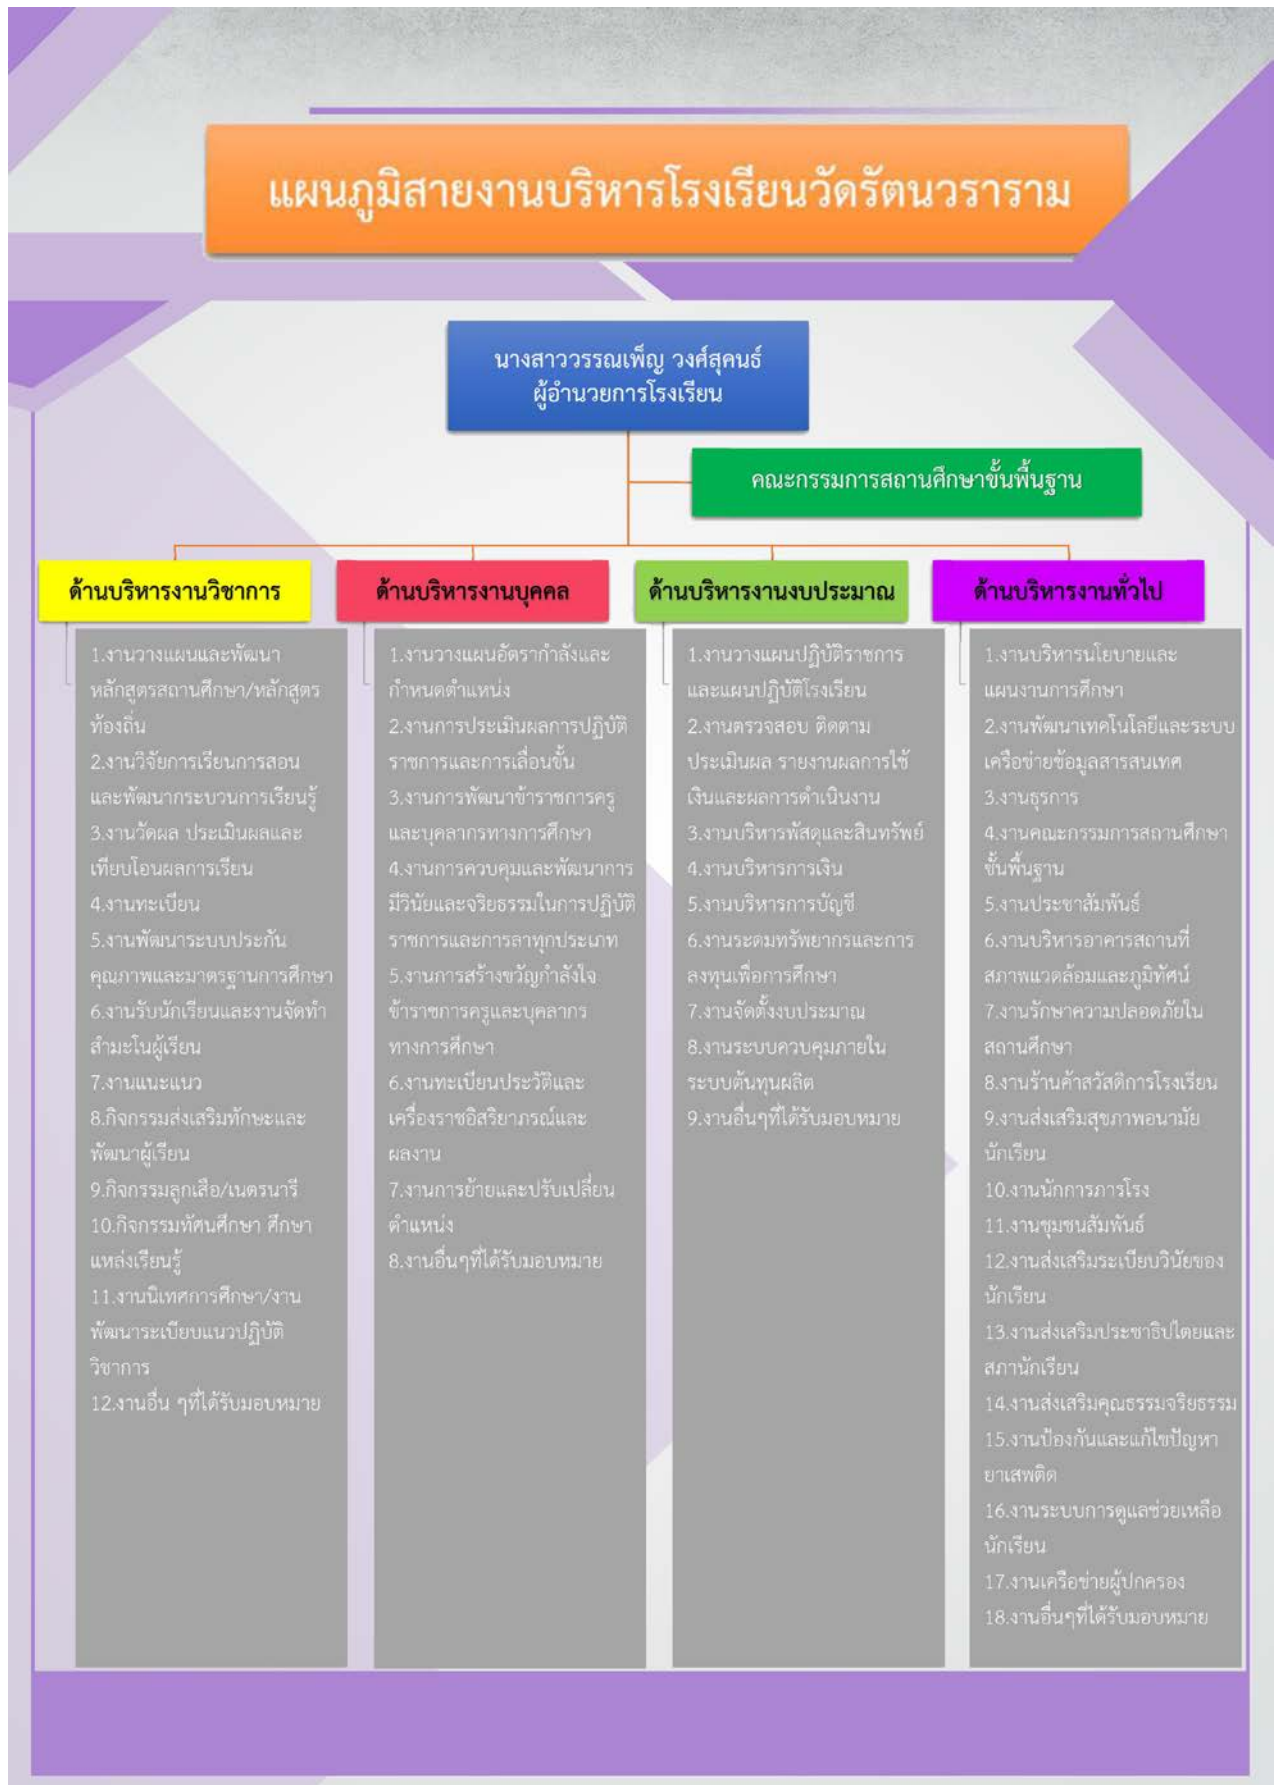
แผนภูมิสายงานบริหารโรงเรียนวัดรัตนวราราม

นางสาววรรณเพ็ญ วงศ์สุคนธ์
ผู้อำนวยการโรงเรียน

คณะกรรมการสถานศึกษาขั้นพื้นฐาน

ด้านบริหารงานวิชาการ

1.งานวางแผนและพัฒนาหลักสูตรสถานศึกษา/หลักสูตรท้องถิ่น
2.งานวิจัยการเรียนการสอนและพัฒนากระบวนการเรียนรู้
3.งานวัดผล ประเมินผลและเทียบโอนผลการเรียน
4.งานทะเบียน
5.งานพัฒนาระบบประกันคุณภาพและมาตรฐานการศึกษา
6.งานรับนักเรียนและงานจัดทำสำมะโนผู้เรียน
7.งานแนะแนว
8.กิจกรรมส่งเสริมทักษะและพัฒนาผู้เรียน
9.กิจกรรมลูกเสือ/เนตรนารี
10.กิจกรรมทัศนศึกษา ศึกษาแหล่งเรียนรู้
11.งานนิเทศการศึกษา/งานพัฒนาระเบียบแนวปฏิบัติวิชาการ
12.งานอื่น ๆที่ได้รับมอบหมาย

ด้านบริหารงานบุคคล

1.งานวางแผนอัตรากำลังและกำหนดตำแหน่ง
2.งานการประเมินผลการปฏิบัติราชการและการเลื่อนขั้น
3.งานการพัฒนาข้าราชการครูและบุคลากรทางการศึกษา
4.งานการควบคุมและพัฒนาการมีวินัยและจริยธรรมในการปฏิบัติราชการและการลาทุกประเภท
5.งานการสร้างขวัญกำลังใจข้าราชการครูและบุคลากรทางการศึกษา
6.งานทะเบียนประวัติและเครื่องราชอิสริยาภรณ์และผลงาน
7.งานการย้ายและปรับเปลี่ยนตำแหน่ง
8.งานอื่นๆที่ได้รับมอบหมาย

ด้านบริหารงานงบประมาณ

1.งานวางแผนปฏิบัติราชการและแผนปฏิบัติโรงเรียน
2.งานตรวจสอบ ติดตาม ประเมินผล รายงานผลการใช้เงินและผลการดำเนินงาน
3.งานบริหารพัสดุและสินทรัพย์
4.งานบริหารการเงิน
5.งานบริหารการบัญชี
6.งานระดมทรัพยากรและการลงทุนเพื่อการศึกษา
7.งานจัดตั้งงบประมาณ
8.งานระบบควบคุมภายในระบบต้นทุนผลิต
9.งานอื่นๆที่ได้รับมอบหมาย

ด้านบริหารงานทั่วไป

1.งานบริหารนโยบายและแผนงานการศึกษา
2.งานพัฒนาเทคโนโลยีและระบบเครือข่ายข้อมูลสารสนเทศ
3.งานธุรการ
4.งานคณะกรรมการสถานศึกษาขั้นพื้นฐาน
5.งานประชาสัมพันธ์
6.งานบริหารอาคารสถานที่สภาพแวดล้อมและภูมิทัศน์
7.งานรักษาความปลอดภัยในสถานศึกษา
8.งานร้านค้าสวัสดิการโรงเรียน
9.งานส่งเสริมสุขภาพอนามัยนักเรียน
10.งานนักการภารโรง
11.งานชุมชนสัมพันธ์
12.งานส่งเสริมระเบียบวินัยของนักเรียน
13.งานส่งเสริมประชาธิปไตยและสภานักเรียน
14.งานส่งเสริมคุณธรรมจริยธรรม
15.งานป้องกันและแก้ไขปัญหายาเสพติด
16.งานระบบการดูแลช่วยเหลือนักเรียน
17.งานเครือข่ายผู้ปกครอง
18.งานอื่นๆที่ได้รับมอบหมาย